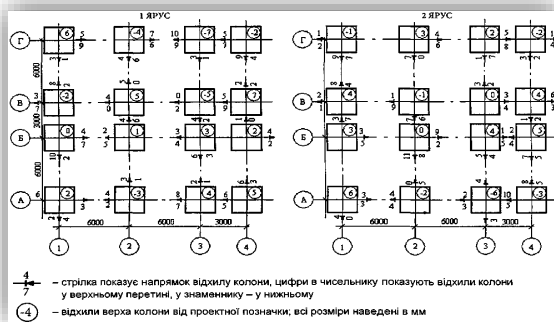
1 ЯРУС

2 ЯРУС

Г

В

Б

А

6000

3000

6000

6000

6000

3000

1

2

3

4

1

2

3

4

6

-4

-7

-2

-2

5

7

0

1

3

2

2

-3

4

5

-1

3

2

-2

4

-1

0

4

3

3

0

4

1

-2

-6

3

$\frac{4}{7}$ – стрілка показує напрямок відхилу колони, цифри в чисельнику показують відхили колони у верхньому перетині, у знаменнику – у нижньому

-4 – відхили верха колони від проектної позначки; всі розміри наведені в мм